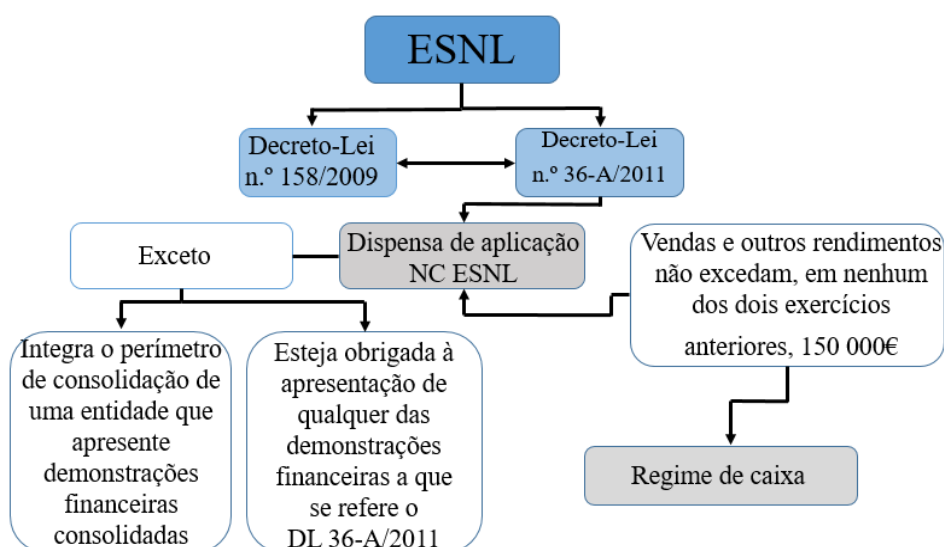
ESNL

Decreto-Lei n.º 158/2009

Decreto-Lei n.º 36-A/2011

Exceto

Dispensa de aplicação NC ESNL

Vendas e outros rendimentos não excedam, em nenhum dos dois exercícios anteriores, 150 000€

Integra o perímetro de consolidação de uma entidade que apresente demonstrações financeiras consolidadas

Esteja obrigada à apresentação de qualquer das demonstrações financeiras a que se refere o DL 36-A/2011

Regime de caixa